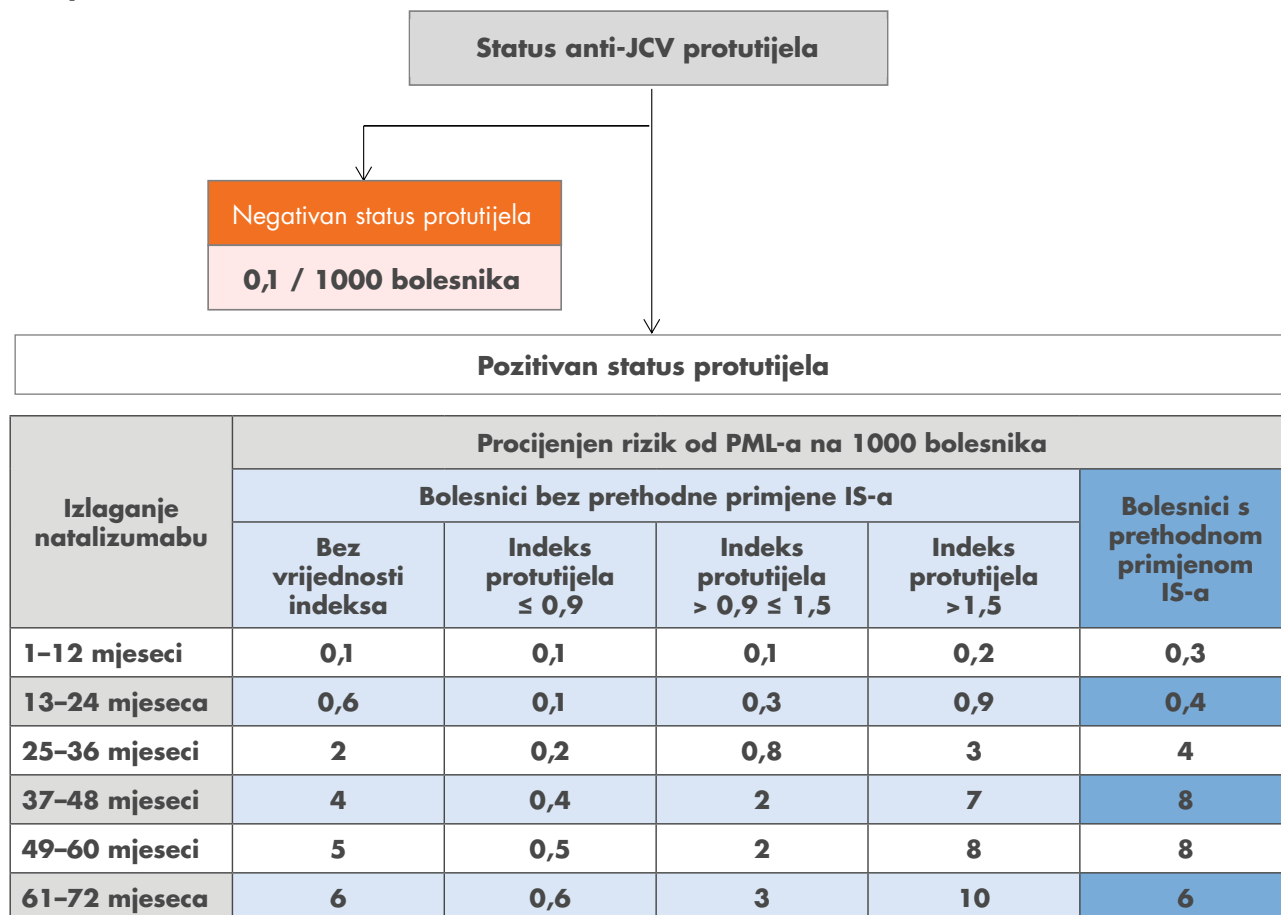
Status anti-JCV protutijela

Negativan status protutijela

0,1 / 1000 bolesnika

Pozitivan status protutijela

<table>
<tr><th rowspan="3">Izlaganje natalizumabu</th><th colspan="5">Procijenjen rizik od PML-a na 1000 bolesnika</th></tr>
<tr><th colspan="4">Bolesnici bez prethodne primjene IS-a</th><th rowspan="2">Bolesnici s prethodnom primjenom IS-a</th></tr>
<tr><th>Bez vrijednosti indeksa</th><th>Indeks protutijela ≤ 0,9</th><th>Indeks protutijela &gt; 0,9 ≤ 1,5</th><th>Indeks protutijela &gt;1,5</th></tr>
<tr><td>1–12 mjeseci</td><td>0,1</td><td>0,1</td><td>0,1</td><td>0,2</td><td>0,3</td></tr>
<tr><td>13–24 mjeseca</td><td>0,6</td><td>0,1</td><td>0,3</td><td>0,9</td><td>0,4</td></tr>
<tr><td>25–36 mjeseci</td><td>2</td><td>0,2</td><td>0,8</td><td>3</td><td>4</td></tr>
<tr><td>37–48 mjeseci</td><td>4</td><td>0,4</td><td>2</td><td>7</td><td>8</td></tr>
<tr><td>49–60 mjeseci</td><td>5</td><td>0,5</td><td>2</td><td>8</td><td>8</td></tr>
<tr><td>61–72 mjeseca</td><td>6</td><td>0,6</td><td>3</td><td>10</td><td>6</td></tr>
</table>